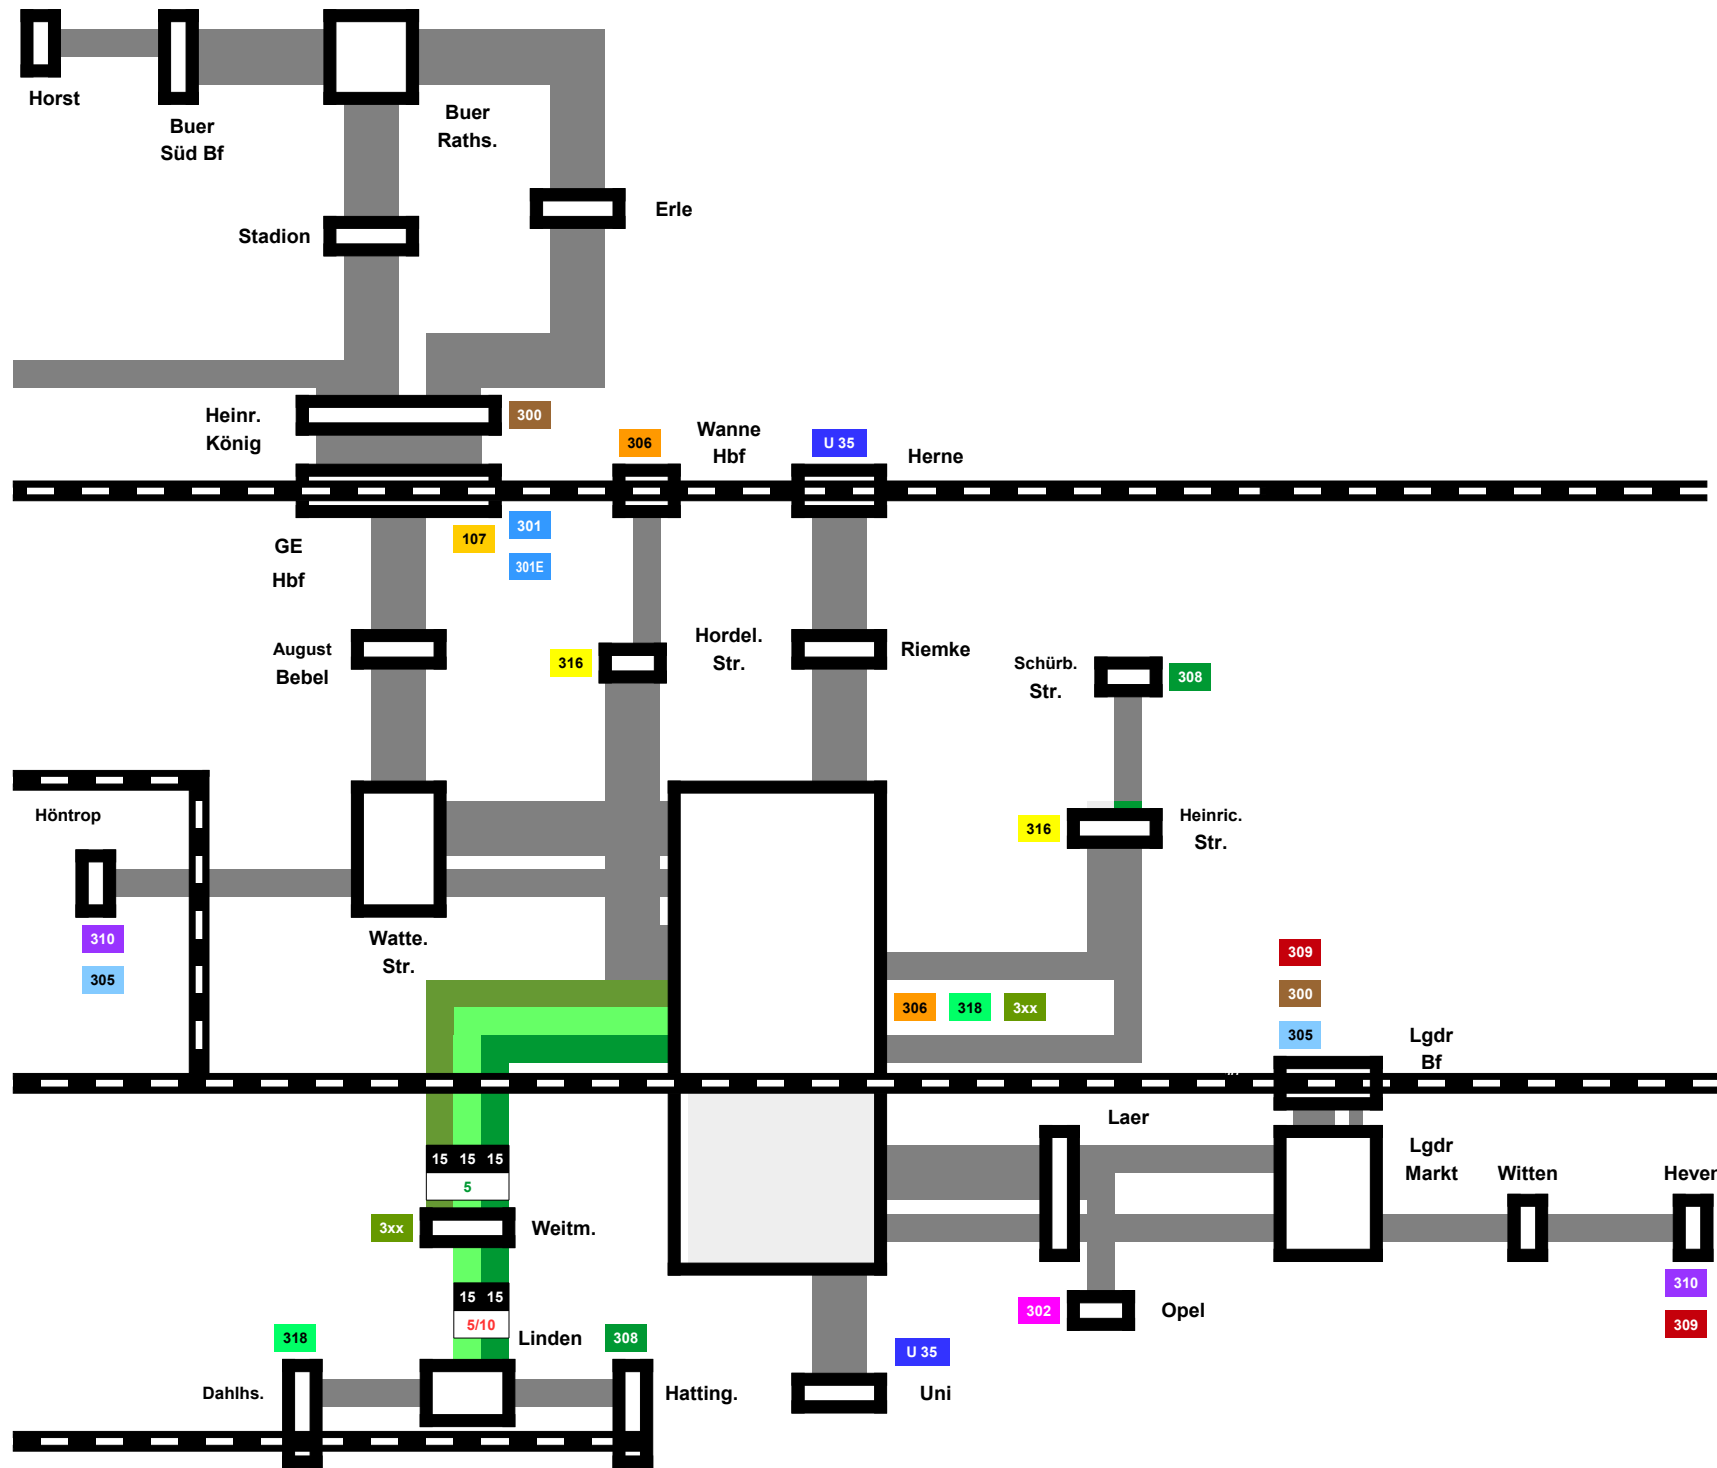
Horst

Buer Süd Bf

Buer Raths.

Erle

Stadion

Heinr. König

300

306

Wanne Hbf

U 35

Herne

GE Hbf

107

301

301E

August Bebel

316

Hordel. Str.

Riemke

Schürb. Str.

308

Höntrop

316

Heinric. Str.

310

305

Watte. Str.

309

300

306

318

3xx

305

Lgdr Bf

Laer

Lgdr Markt

Witten

Hever

15 15 15

5

3xx

Weitm.

15 15

5/10

310

302

Opel

309

318

Linden

308

U 35

Dahlhs.

Hatting.

Uni